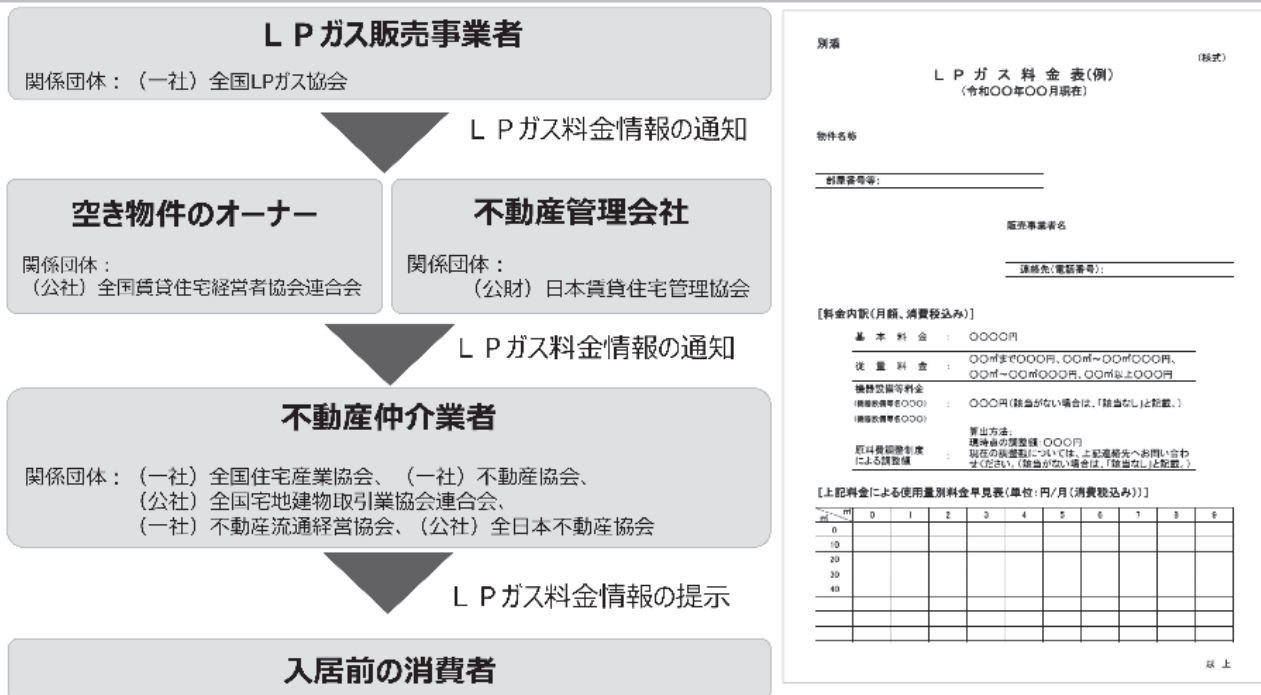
ＬＰガス販売事業者

関係団体：（一社）全国LPガス協会

ＬＰガス料金情報の通知

空き物件のオーナー

関係団体：
（公社）全国賃貸住宅経営者協会連合会

不動産管理会社

関係団体：
（公財）日本賃貸住宅管理協会

ＬＰガス料金情報の通知

不動産仲介業者

関係団体：（一社）全国住宅産業協会、（一社）不動産協会、
（公社）全国宅地建物取引業協会連合会、
（一社）不動産流通経営協会、（公社）全日本不動産協会

ＬＰガス料金情報の提示

入居前の消費者

別添

（様式）

ＬＰガス料金表（例）
（令和〇〇年〇〇月現在）

物件名称

部屋番号等：

販売事業者名

連絡先（電話番号）：

［料金内訳（月額、消費税込み）］

| | | |
|---|---|---|
| 基本料金 | ： | 〇〇〇〇円 |
| 従量料金 | ： | 〇〇㎥まで〇〇〇円、〇〇㎥～〇〇㎥〇〇〇円、〇〇㎥～〇〇㎥〇〇〇円、〇〇㎥以上〇〇〇円 |
| 機器設備等料金 (機器設備等名〇〇〇) (機器設備等名〇〇〇) | ： | 〇〇〇円（該当がない場合は、「該当なし」と記載。） |
| 原料費調整制度による調整額 | ： | 算出方法： 現時点の調整額：〇〇〇円 現在の調整額については、上記連絡先へお問い合わせください。（該当がない場合は、「該当なし」と記載。） |

［上記料金による使用量別料金早見表（単位：円/月（消費税込み））］

| ㎥ | 0 | 1 | 2 | 3 | 4 | 5 | 6 | 7 | 8 | 9 |
|---|---|---|---|---|---|---|---|---|---|---|
| 0 | | | | | | | | | | |
| 10 | | | | | | | | | | |
| 20 | | | | | | | | | | |
| 30 | | | | | | | | | | |
| 40 | | | | | | | | | | |
| | | | | | | | | | | |
| | | | | | | | | | | |
| | | | | | | | | | | |

以上